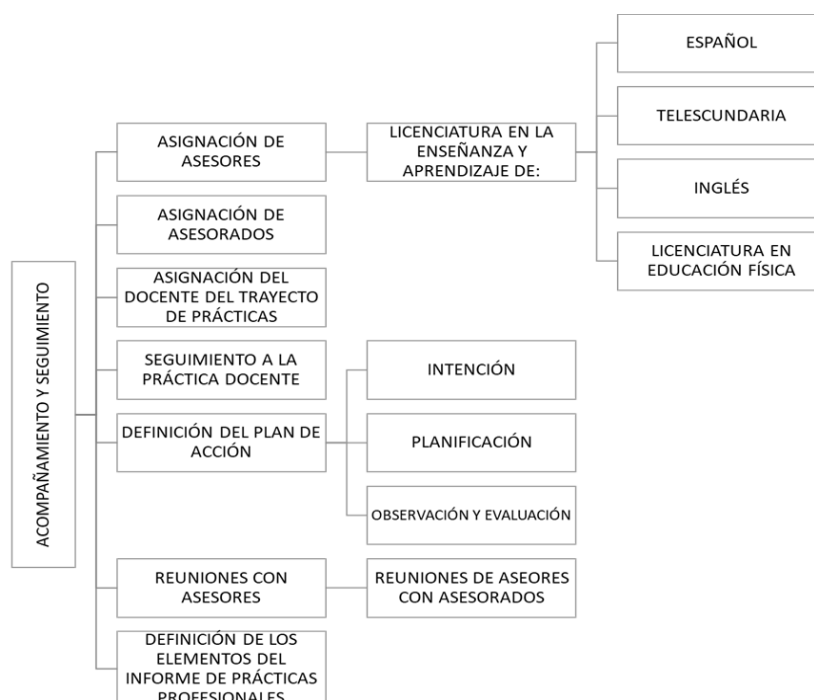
ACOMPAÑAMIENTO Y SEGUIMIENTO

ASIGNACIÓN DE ASESORES

LICENCIATURA EN LA ENSEÑANZA Y APRENDIZAJE DE:

ESPAÑOL

TELESCUNDARIA

INGLÉS

LICENCIATURA EN EDUCACIÓN FÍSICA

ASIGNACIÓN DE ASESORADOS

ASIGNACIÓN DEL DOCENTE DEL TRAYECTO DE PRÁCTICAS

SEGUIMIENTO A LA PRÁCTICA DOCENTE

DEFINICIÓN DEL PLAN DE ACCIÓN

INTENCIÓN

PLANIFICACIÓN

OBSERVACIÓN Y EVALUACIÓN

REUNIONES CON ASESORES

REUNIONES DE ASEORES CON ASESORADOS

DEFINICIÓN DE LOS ELEMENTOS DEL INFORME DE PRÁCTICAS PROFESIONALES